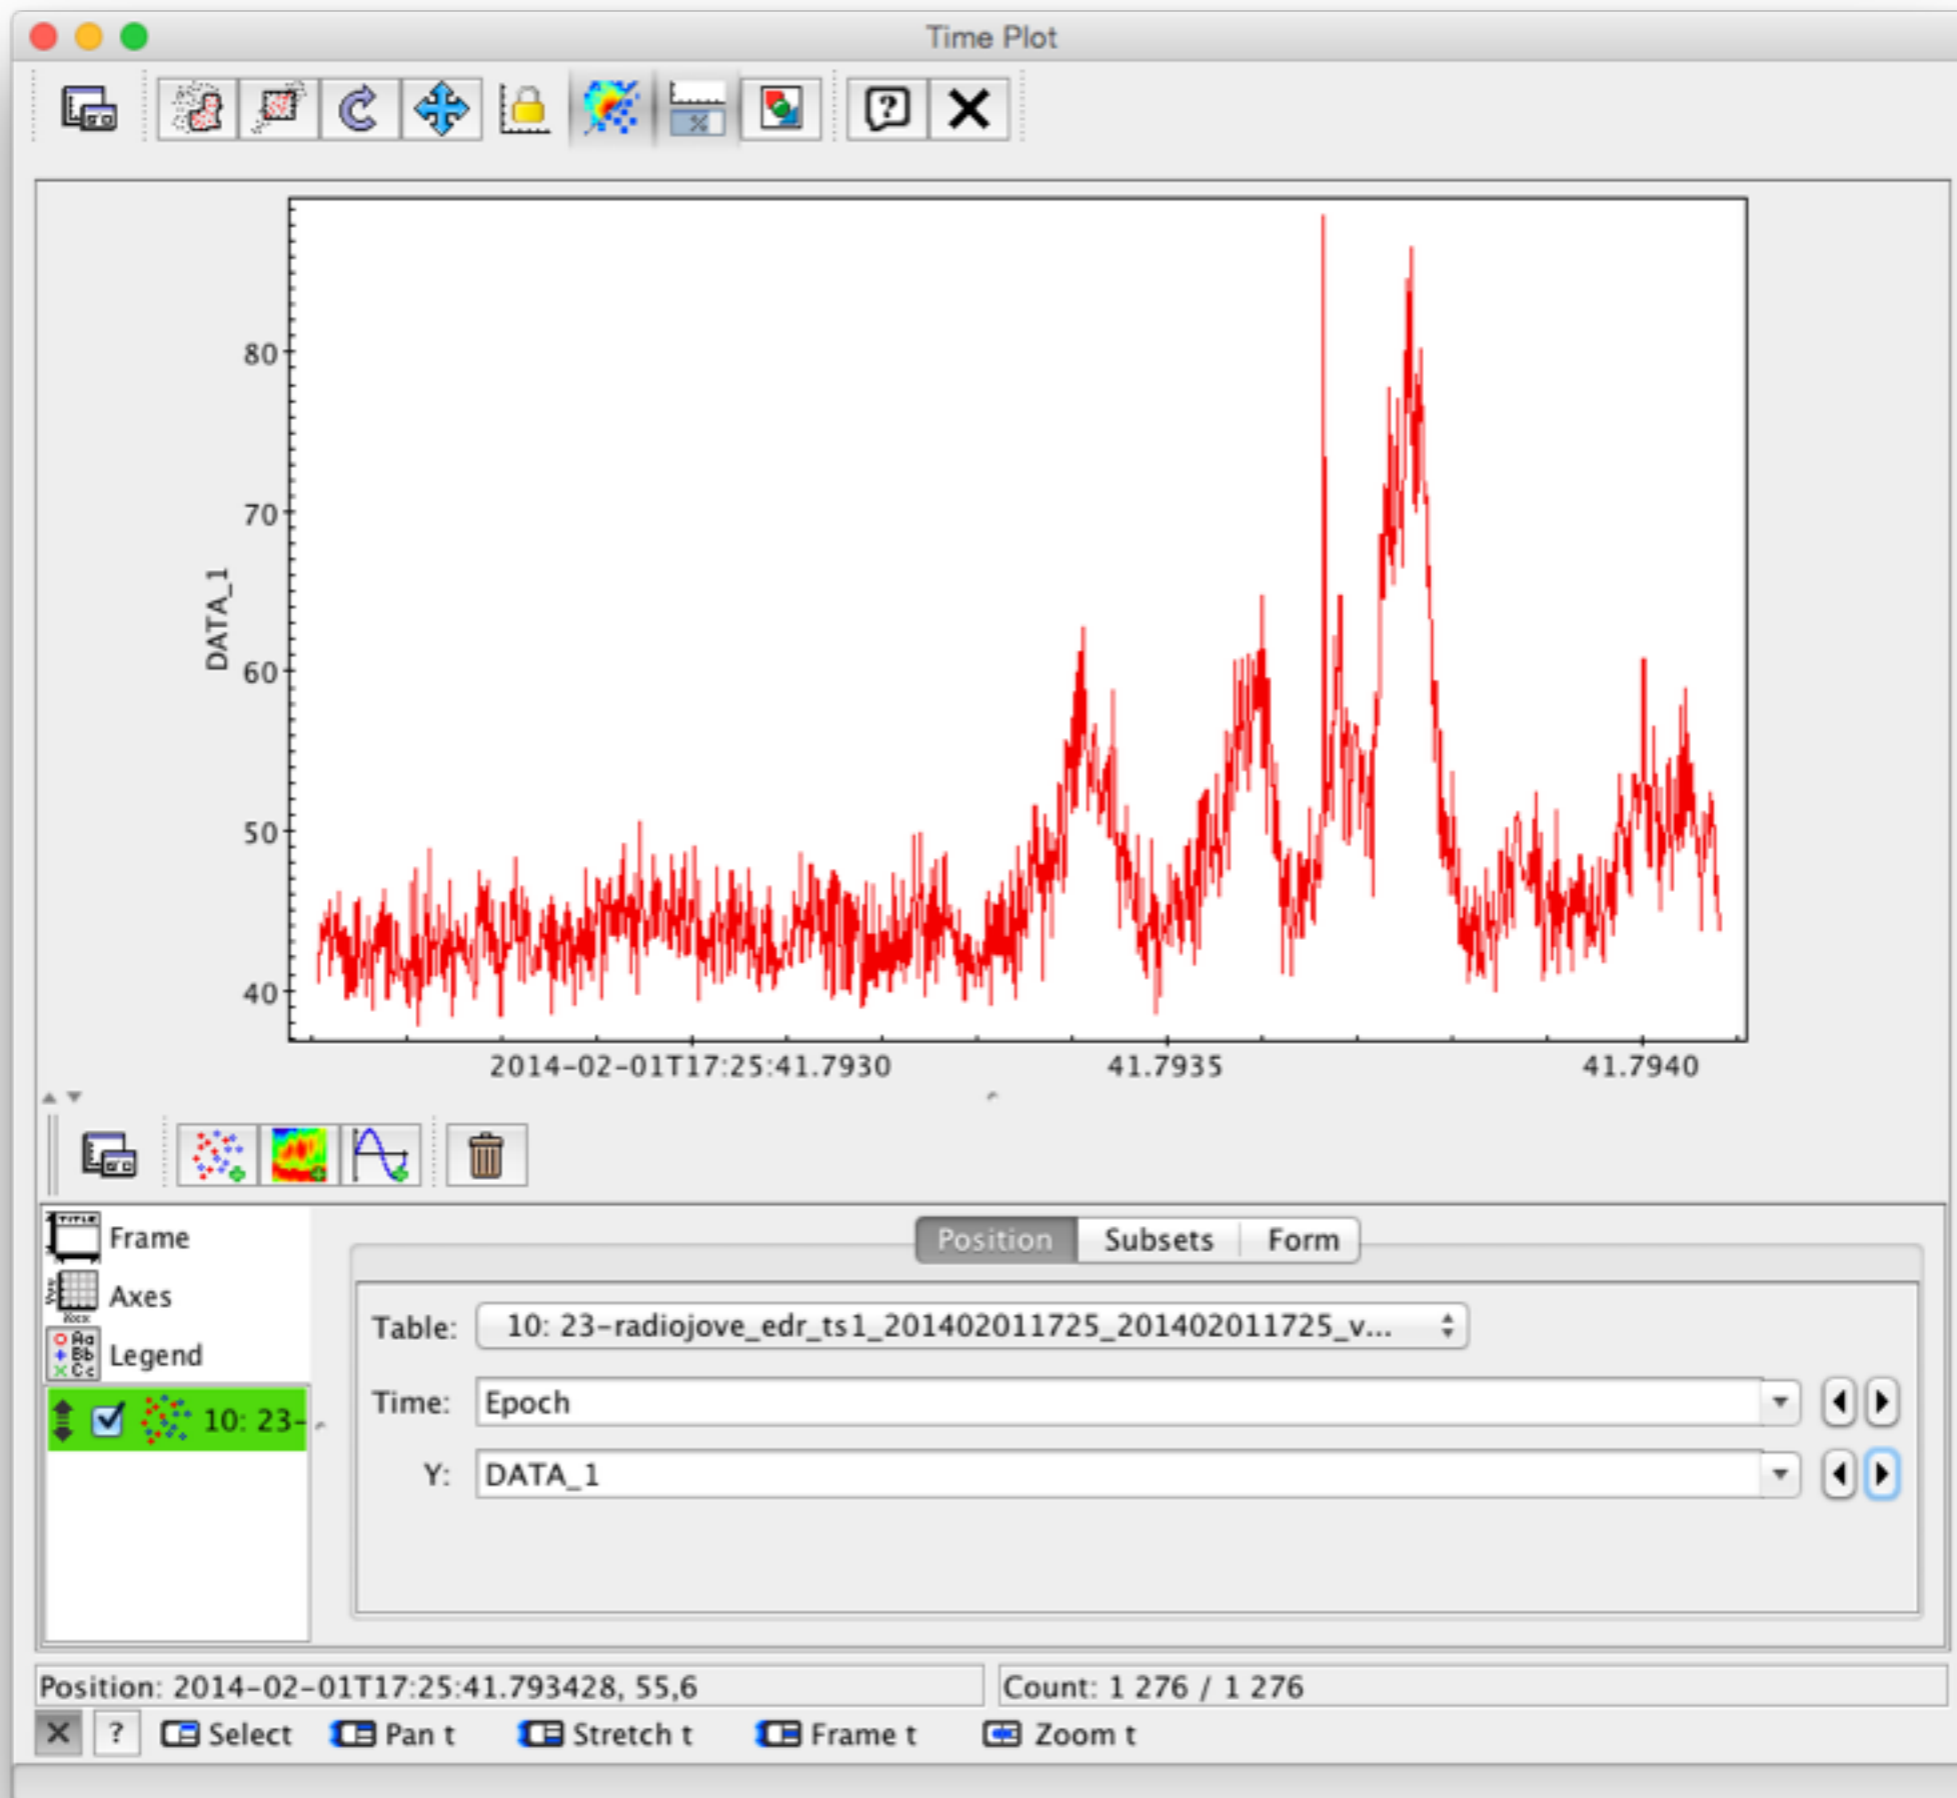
Time Plot

DATA_1

80
70
60
50
40

2014-02-01T17:25:41.7930
41.7935
41.7940

Frame
Axes
Legend
10: 23-

Position
Subsets
Form

Table: 10: 23-radiojove_edr_ts1_201402011725_201402011725_v...

Time: Epoch

Y: DATA_1

Position: 2014-02-01T17:25:41.793428, 55,6

Count: 1 276 / 1 276

Select
Pan t
Stretch t
Frame t
Zoom t